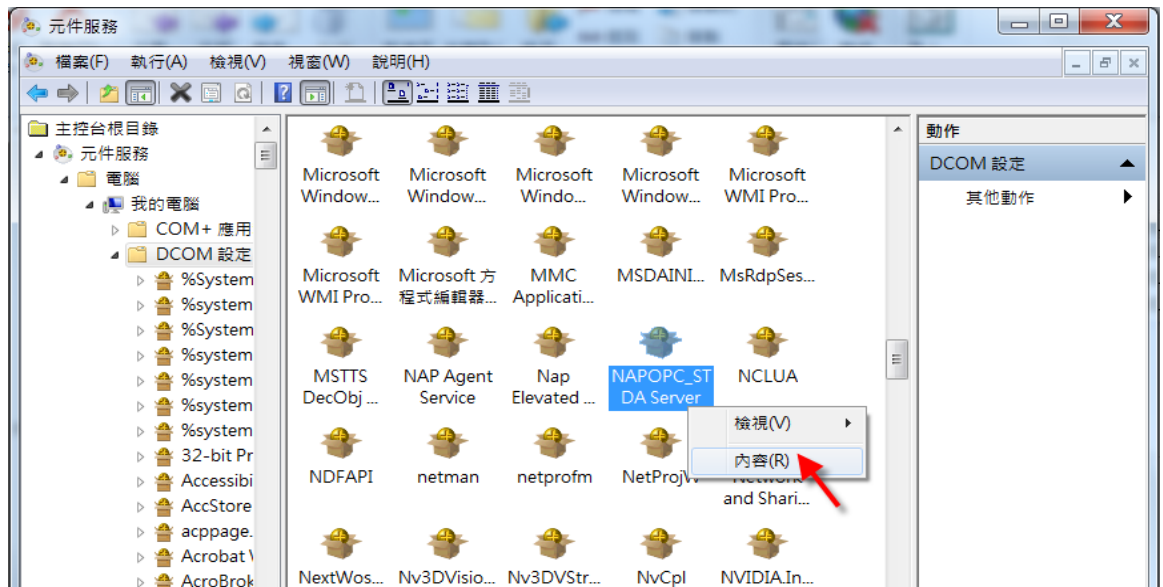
元件服務

檔案(F) 執行(A) 檢視(V) 視窗(W) 說明(H)

主控台根目錄
元件服務
電腦
我的電腦
COM+ 應用
DCOM 設定
%System
%system
%System
%system
%system
%system
%system
32-bit Pr
Accessibi
AccStore
acppage.
Acrobat \
AcroBrok

Microsoft Window...
Microsoft Window...
Microsoft Windo...
Microsoft Window...
Microsoft WMI Pro...
Microsoft WMI Pro...
Microsoft 方程式編輯器...
MMC Applicati...
MSDAINI...
MsRdpSes...
MSTTS DecObj ...
NAP Agent Service
Nap Elevated ...
NAPOPC_STDA Server
NCLUA
NDFAPI
netman
netprofm
NetProjW
Network and Shari...
NextWos...
Nv3DVisio...
Nv3DVStr...
NvCpl
NVIDIA.In...

檢視(V)
內容(R)

動作
DCOM 設定
其他動作